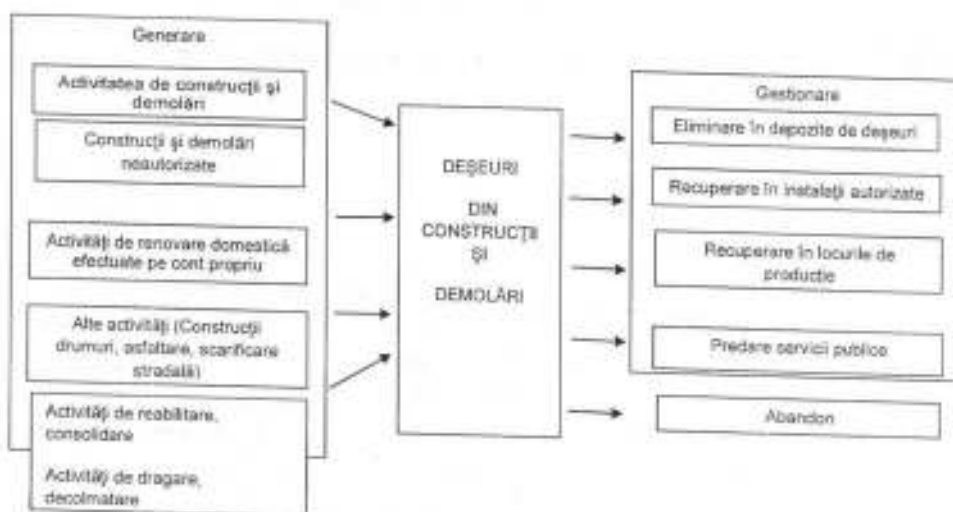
Generare

Activitatea de construcţii şi demolări

Construcţii şi demolări neautorizate

Activităţi de renovare domestică efectuate pe cont propriu

Alte activităţi (Construcţii drumuri, asfaltare, scarificare stradală)

Activităţi de reabilitare, consolidare

Activităţi de dragare, decolmatare

DEŞEURI

DIN CONSTRUCŢII ŞI

DEMOLĂRI

Gestionare

Eliminare în depozite de deşeuri

Recuperare în instalaţii autorizate

Recuperare în locurile de producţie

Predare servicii publice

Abandon